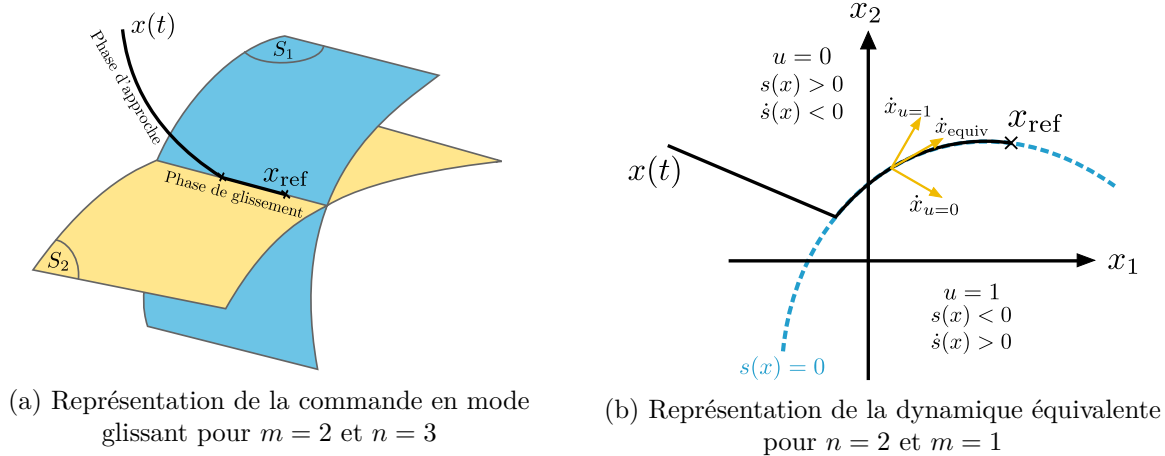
$x(t)$

Phase d'approche

$S_1$

$x_{\text{ref}}$

Phase de glissement

$S_2$

(a) Représentation de la commande en mode glissant pour $m = 2$ et $n = 3$

$x_2$

$u = 0$
$s(x) > 0$
$\dot{s}(x) < 0$

$\dot{x}_{u=1}$

$\dot{x}_{\text{equiv}}$

$x_{\text{ref}}$

$x(t)$

$\dot{x}_{u=0}$

$x_1$

$u = 1$
$s(x) < 0$
$\dot{s}(x) > 0$

$s(x) = 0$

(b) Représentation de la dynamique équivalente pour $n = 2$ et $m = 1$